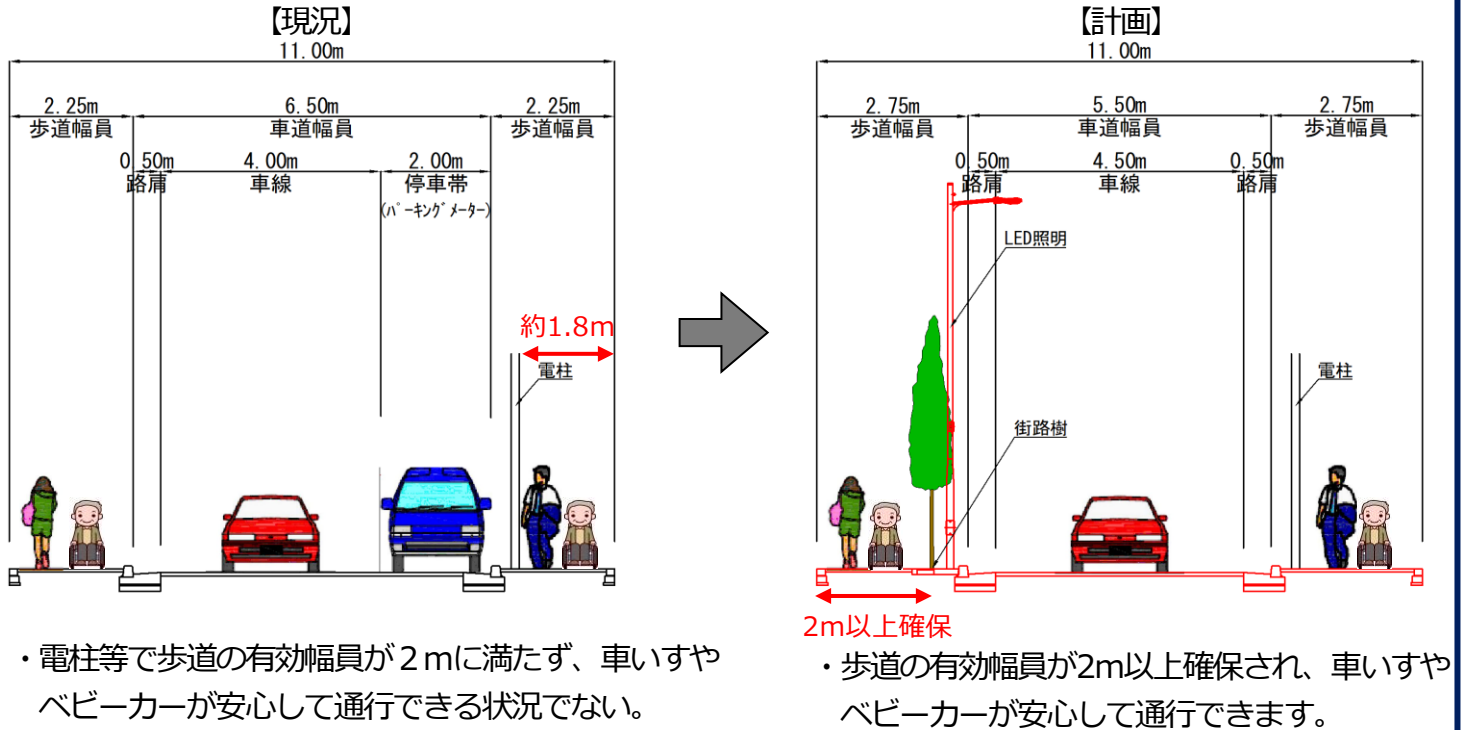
【現況】
11.00m
2.25m
歩道幅員
6.50m
車道幅員
2.25m
歩道幅員
0.50m
路肩
4.00m
車線
2.00m
停車帯
(パーキングメーター)
約1.8m
電柱

・電柱等で歩道の有効幅員が2mに満たず、車いすやベビーカーが安心して通行できる状況でない。

【計画】
11.00m
2.75m
歩道幅員
5.50m
車道幅員
2.75m
歩道幅員
0.50m
路肩
4.50m
車線
0.50m
路肩
LED照明
電柱
街路樹
2m以上確保

・歩道の有効幅員が2m以上確保され、車いすやベビーカーが安心して通行できます。